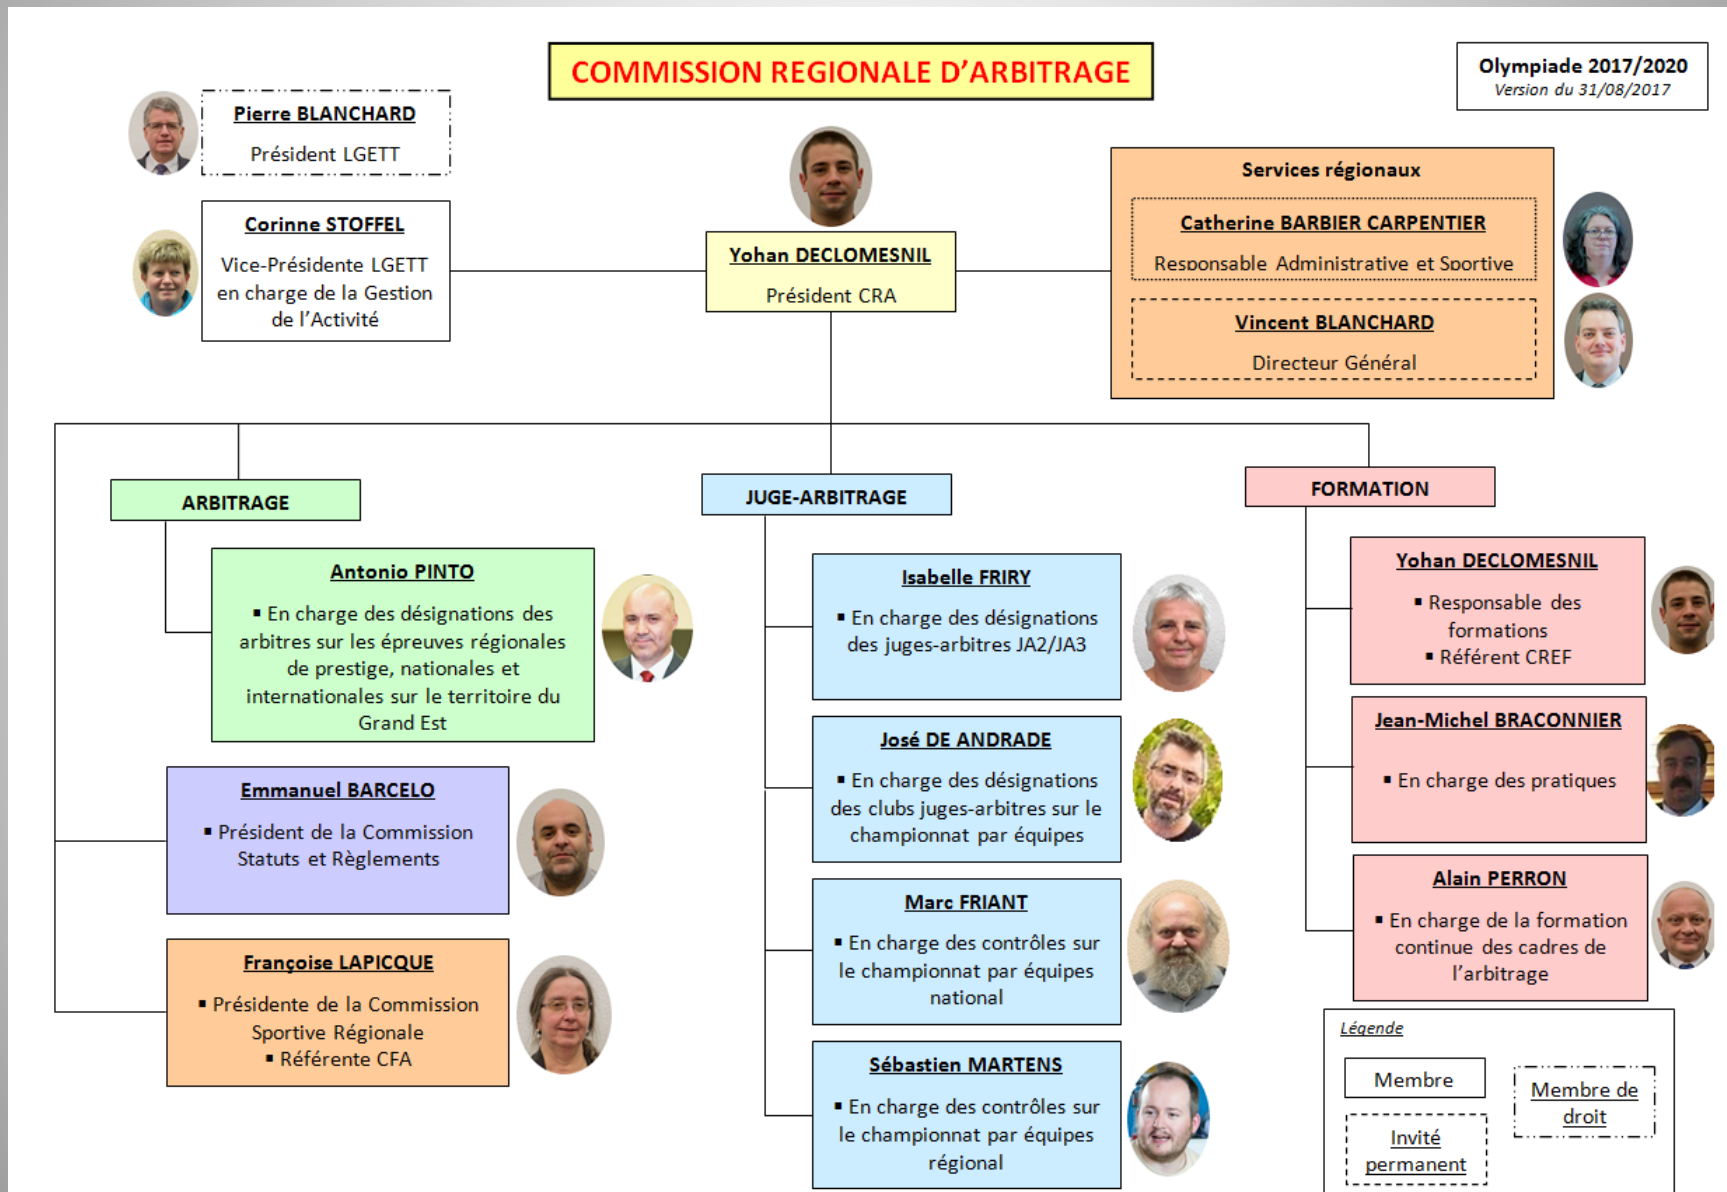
COMMISSION REGIONALE D'ARBITRAGE

Olympiade 2017/2020
Version du 31/08/2017

Pierre BLANCHARD
Président LGETT

Corinne STOFFEL
Vice-Présidente LGETT en charge de la Gestion de l'Activité

Yohan DECLOMESNIL
Président CRA

Services régionaux

Catherine BARBIER CARPENTIER
Responsable Administrative et Sportive

Vincent BLANCHARD
Directeur Général

ARBITRAGE

Antonio PINTO
▪ En charge des désignations des arbitres sur les épreuves régionales de prestige, nationales et internationales sur le territoire du Grand Est

Emmanuel BARCELO
▪ Président de la Commission Statuts et Règlements

Françoise LAPICQUE
▪ Présidente de la Commission Sportive Régionale
▪ Référente CFA

JUGE-ARBITRAGE

Isabelle FRIRY
▪ En charge des désignations des juges-arbitres JA2/JA3

José DE ANDRADE
▪ En charge des désignations des clubs juges-arbitres sur le championnat par équipes

Marc FRIANT
▪ En charge des contrôles sur le championnat par équipes national

Sébastien MARTENS
▪ En charge des contrôles sur le championnat par équipes régional

FORMATION

Yohan DECLOMESNIL
▪ Responsable des formations
▪ Référent CREF

Jean-Michel BRACONNIER
▪ En charge des pratiques

Alain PERRON
▪ En charge de la formation continue des cadres de l'arbitrage

Légende
Membre
Membre de droit
Invité permanent